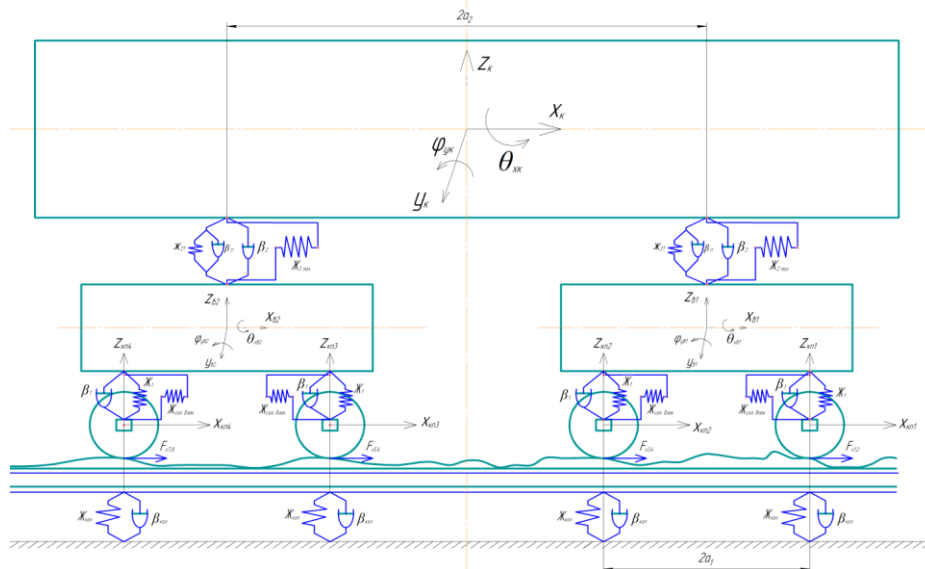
$2a_2$

$Z_к$

$X_к$

$\varphi_{yк}$

$\theta_{xк}$

$y_к$

$Ж_{z1}$ $\beta_{z1}$ $\beta_2$ $Ж_{2\,под}$

$Ж_{z1}$ $\beta_{z1}$ $\beta_2$ $Ж_{2\,под}$

$Z_{б2}$ $X_{б2}$ $\varphi_{yб2}$ $\theta_{xб2}$ $y_{б2}$

$Z_{б1}$ $X_{б1}$ $\varphi_{yб1}$ $\theta_{xб1}$ $y_{б1}$

$Z_{кп4}$ $Z_{кп3}$ $Z_{кп2}$ $Z_{кп1}$

$\beta_1$ $Ж_1$ $Ж_{пр.\,букс}$

$X_{кп4}$ $X_{кп3}$ $X_{кп2}$ $X_{кп1}$

$F_{x14}$ $F_{x13}$ $F_{x12}$ $F_{x11}$

$Ж_{пут}$ $\beta_{пут}$

$2a_1$